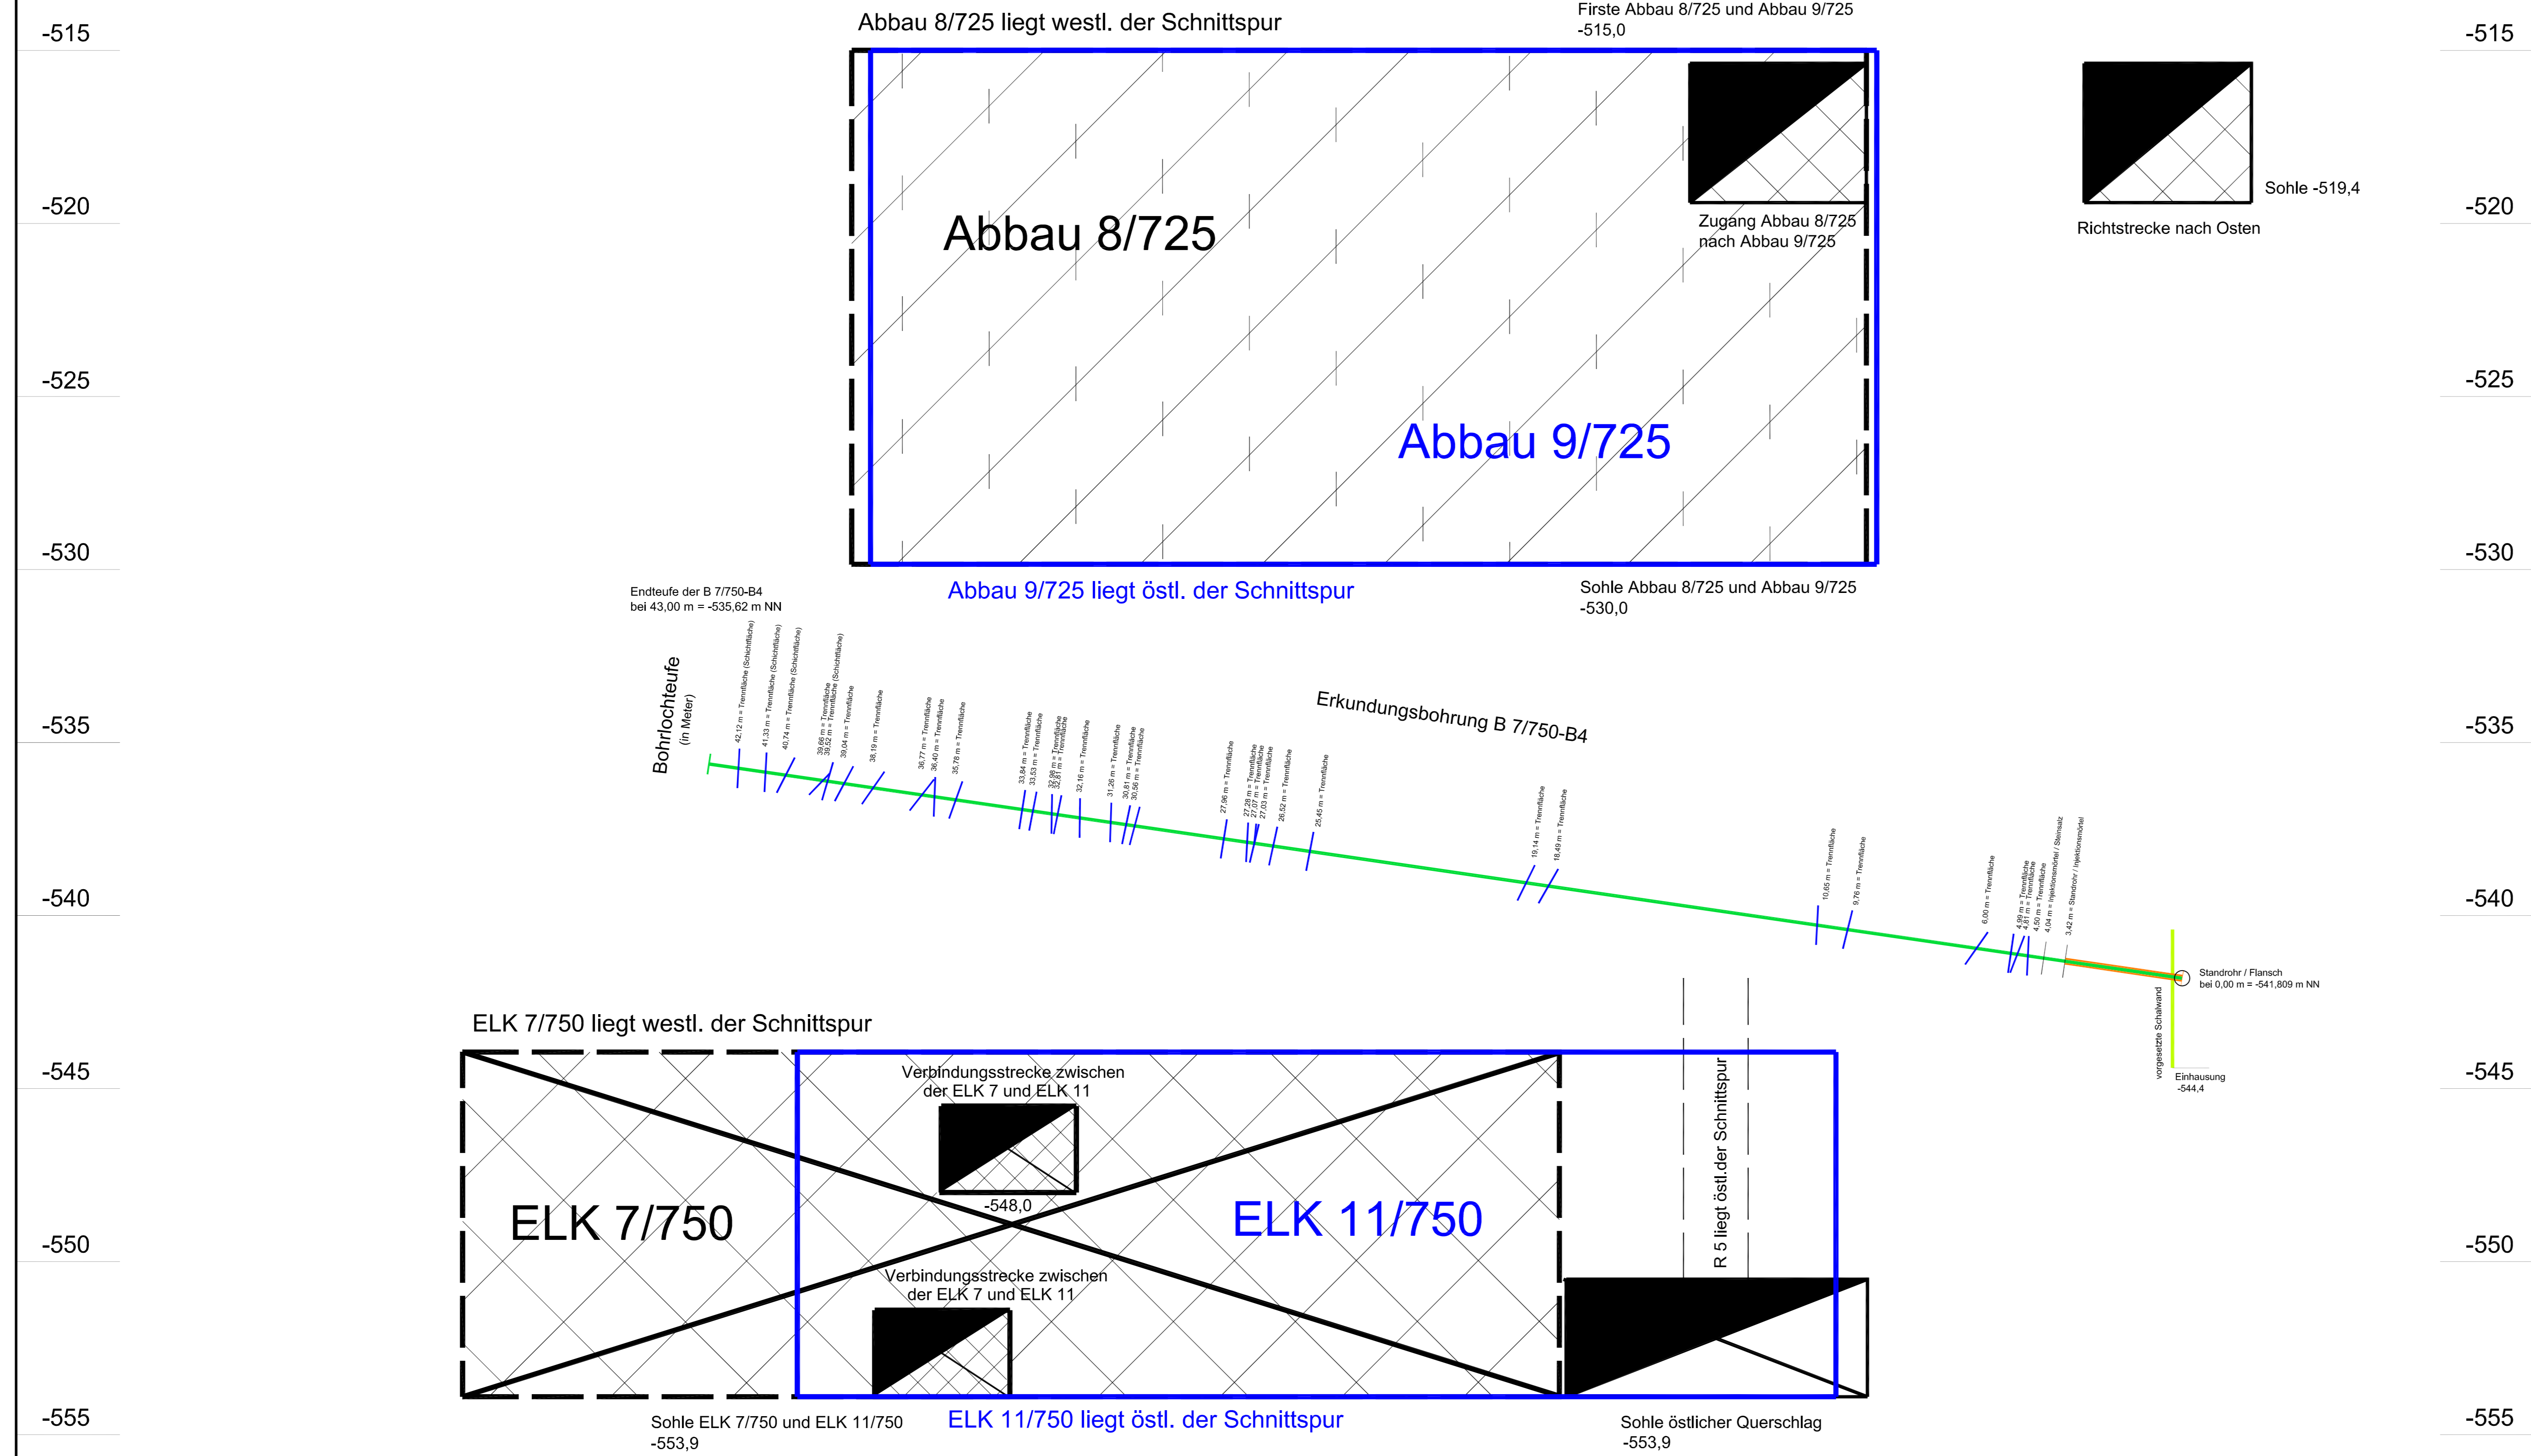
-515

Abbau 8/725 liegt westl. der Schnittspur

Firste Abbau 8/725 und Abbau 9/725
-515,0

-515

-520

Abbau 8/725

Zugang Abbau 8/725
nach Abbau 9/725

Sohle -519,4

Richtstrecke nach Osten

-520

-525

Abbau 9/725

-525

-530

-530

Endteufe der B 7/750-B4
bei 43,00 m = -535,62 m NN

Abbau 9/725 liegt östl. der Schnittspur

Sohle Abbau 8/725 und Abbau 9/725
-530,0

Bohrlochteufe
(in Meter)

42,12 m = Trennfläche (Schichtfläche)
41,33 m = Trennfläche (Schichtfläche)
40,74 m = Trennfläche (Schichtfläche)
39,66 m = Trennfläche
39,52 m = Trennfläche (Schichtfläche)
39,04 m = Trennfläche
38,19 m = Trennfläche
36,77 m = Trennfläche
36,40 m = Trennfläche
35,78 m = Trennfläche
33,84 m = Trennfläche
33,53 m = Trennfläche
32,88 m = Trennfläche
32,81 m = Trennfläche
32,16 m = Trennfläche
31,26 m = Trennfläche
30,81 m = Trennfläche
30,56 m = Trennfläche
27,96 m = Trennfläche
27,28 m = Trennfläche
27,07 m = Trennfläche
27,03 m = Trennfläche
26,52 m = Trennfläche
25,45 m = Trennfläche

Erkundungsbohrung B 7/750-B4

-535

-535

19,14 m = Trennfläche
18,49 m = Trennfläche

10,65 m = Trennfläche
9,76 m = Trennfläche

6,00 m = Trennfläche
4,99 m = Trennfläche
4,81 m = Trennfläche
4,50 m = Trennfläche
4,04 m = Injektionsmörtel / Steinsalz
3,42 m = Standrohr / Injektionsmörtel

-540

-540

Standrohr / Flansch
bei 0,00 m = -541,809 m NN

vorgesetzte Schalwand

Einhausung
-544,4

ELK 7/750 liegt westl. der Schnittspur

-545

-545

Verbindungsstrecke zwischen
der ELK 7 und ELK 11

-548,0

ELK 7/750

ELK 11/750

R 5 liegt östl.der Schnittspur

-550

-550

Verbindungsstrecke zwischen
der ELK 7 und ELK 11

-555

Sohle ELK 7/750 und ELK 11/750
-553,9

ELK 11/750 liegt östl. der Schnittspur

Sohle östlicher Querschlag
-553,9

-555